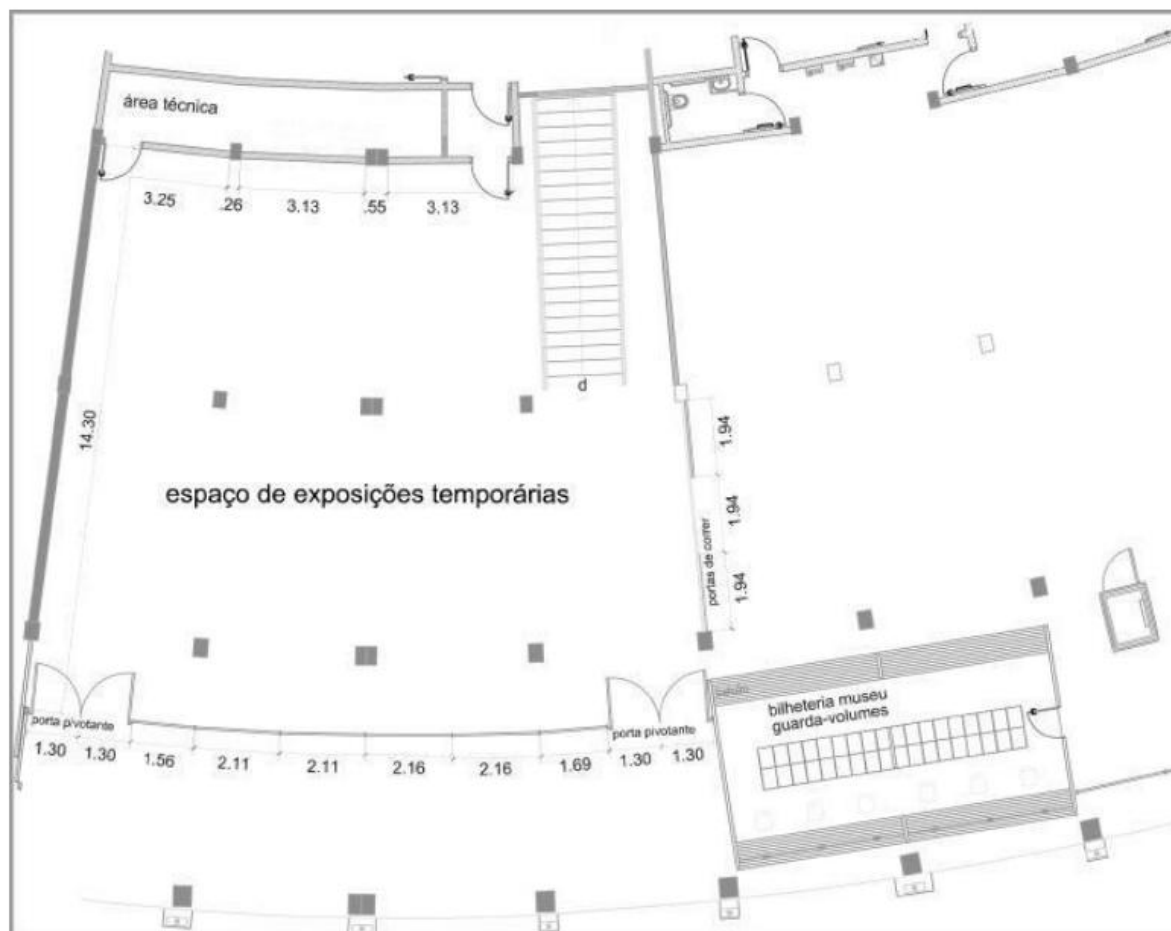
área técnica

3.25 .26 3.13 .55 3.13

d

14.30

espaço de exposições temporárias

1.94
1.94
1.94
portas de correr

bilheteria museu
guarda-volumes

porta pivotante
porta pivotante

1.30 1.30 1.56 2.11 2.11 2.16 2.16 1.69 1.30 1.30